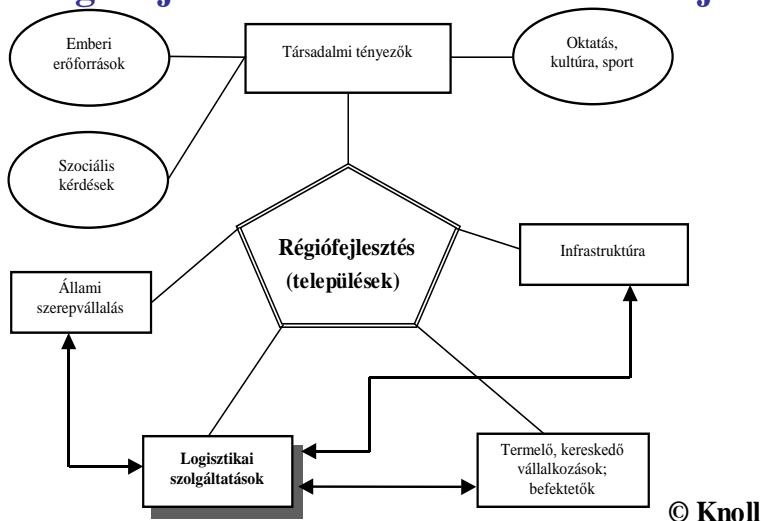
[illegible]

Emberi erőforrások

Társadalmi tényezők

Oktatás, kultúra, sport

Szociális kérdések

Régiófejlesztés (települések)

Infrastruktúra

Állami szerepvállalás

Logisztikai szolgáltatások

Termelő, kereskedő vállalkozások; befektetők

© Knoll